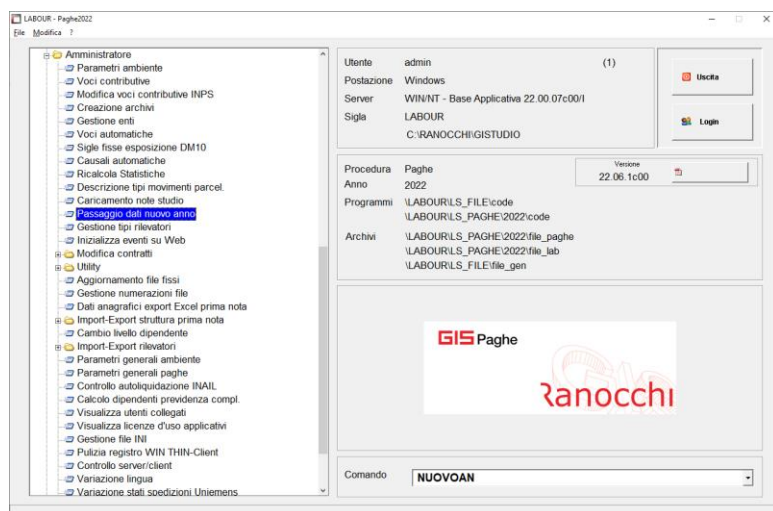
LABOUR - Paghe2022
File Modifica ?

Amministratore
Parametri ambiente
Voci contributive
Modifica voci contributive INPS
Creazione archivi
Gestione enti
Voci automatiche
Sigle fisse esposizione DM10
Causali automatiche
Ricalcola Statistiche
Descrizione tipi movimenti parcel.
Caricamento note studio
Passaggio dati nuovo anno
Gestione tipi rilevatori
Inizializza eventi su Web
Modifica contratti
Utility
Aggiornamento file fissi
Gestione numerazioni file
Dati anagrafici export Excel prima nota
Import-Export struttura prima nota
Cambio livello dipendente
Import-Export rilevatori
Parametri generali ambiente
Parametri generali paghe
Controllo autoliquidazione INAIL
Calcolo dipendenti previdenza compl.
Visualizza utenti collegati
Visualizza licenze d'uso applicativi
Gestione file INI
Pulizia registro WIN THIN-Client
Controllo server/client
Variazione lingua
Variazione stati spedizioni Uniemens

| | | |
|---|---|---|
| Utente | admin | (1) |
| Postazione | Windows | |
| Server | WIN/NT - Base Applicativa 22.00.07c00/I | |
| Sigla | LABOUR | |
| | C:\RANOCCHI\GISTUDIO | |

Uscita
Login

Procedura Paghe
Anno 2022
Versione 22.06.1c00
Programmi \LABOUR\LS_FILE\code
\LABOUR\LS_PAGHE\2022\code
Archivi \LABOUR\LS_PAGHE\2022\file_paghe
\LABOUR\LS_PAGHE\2022\file_lab
\LABOUR\LS_FILE\file_gen

GIS Paghe
Ranocchi

Comando NUOVOAN